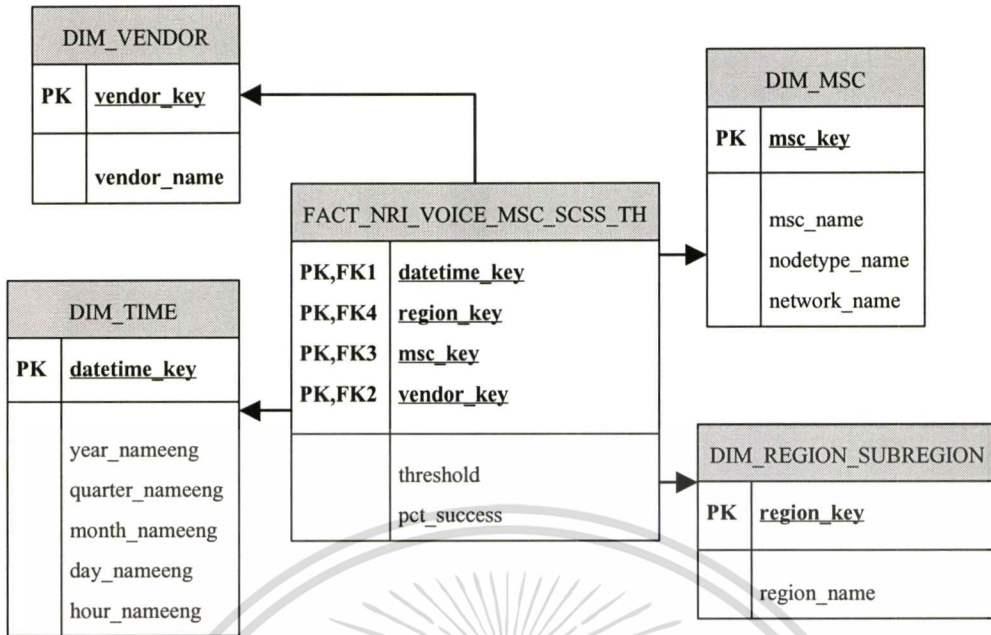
DIM_VENDOR

| PK | vendor_key |
|---|---|
| | vendor_name |

DIM_MSC

| PK | msc_key |
|---|---|
| | msc_name nodetype_name network_name |

FACT_NRI_VOICE_MSC_SCSS_TH

| PK,FK1 | datetime_key |
|---|---|
| PK,FK4 | region_key |
| PK,FK3 | msc_key |
| PK,FK2 | vendor_key |
| | threshold pct_success |

DIM_TIME

| PK | datetime_key |
|---|---|
| | year_nameeng quarter_nameeng month_nameeng day_nameeng hour_nameeng |

DIM_REGION_SUBREGION

| PK | region_key |
|---|---|
| | region_name |